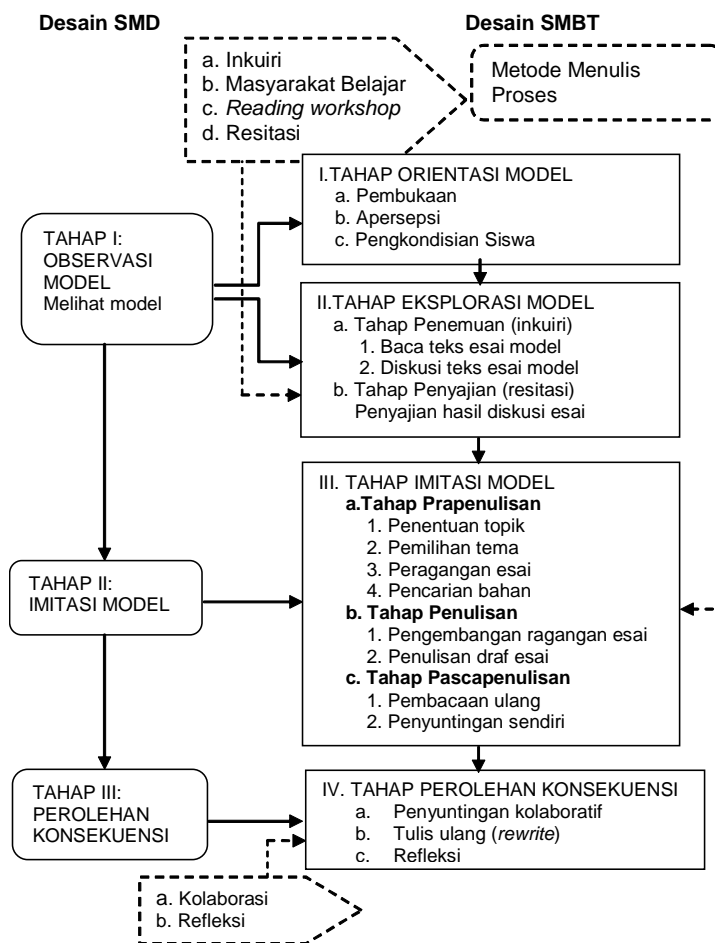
Desain SMD

Desain SMBT

a. Inkuiri
b. Masyarakat Belajar
c. *Reading workshop*
d. Resitasi

Metode Menulis Proses

I. TAHAP ORIENTASI MODEL
a. Pembukaan
b. Apersepsi
c. Pengkondisian Siswa

TAHAP I: OBSERVASI MODEL
Melihat model

II. TAHAP EKSPLORASI MODEL
a. Tahap Penemuan (inkuiri)
1. Baca teks esai model
2. Diskusi teks esai model
b. Tahap Penyajian (resitasi)
Penyajian hasil diskusi esai

III. TAHAP IMITASI MODEL
**a. Tahap Prapenulisan**
1. Penentuan topik
2. Pemilihan tema
3. Peragangan esai
4. Pencarian bahan
**b. Tahap Penulisan**
1. Pengembangan ragangan esai
2. Penulisan draf esai
**c. Tahap Pascapenulisan**
1. Pembacaan ulang
2. Penyuntingan sendiri

TAHAP II: IMITASI MODEL

TAHAP III: PEROLEHAN KONSEKUENSI

IV. TAHAP PEROLEHAN KONSEKUENSI
a. Penyuntingan kolaboratif
b. Tulis ulang (*rewrite*)
c. Refleksi

a. Kolaborasi
b. Refleksi